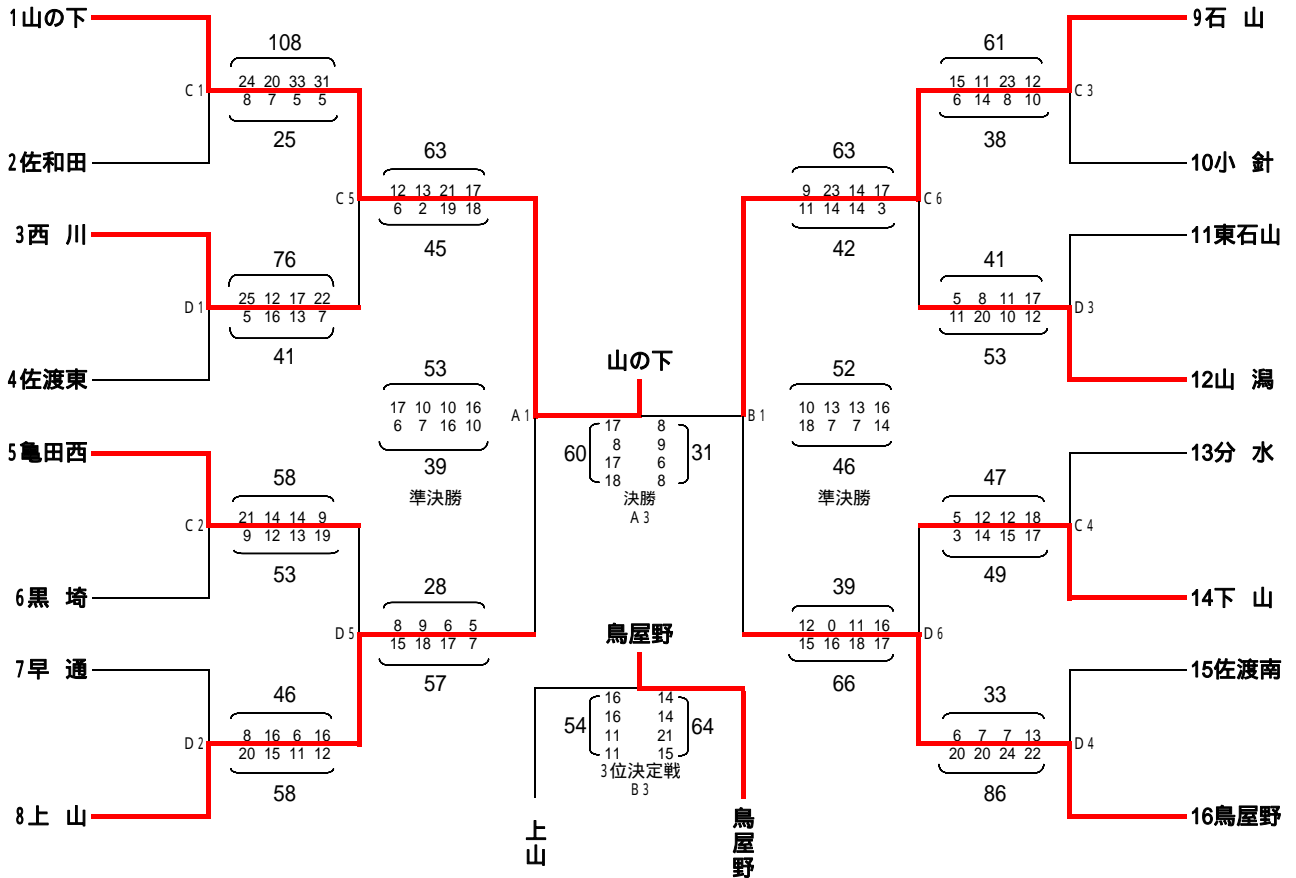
1山の下
2佐和田
3西　川
4佐渡東
5亀田西
6黒　埼
7早　通
8上　山

C1
108
24 20 33 31
8 7 5 5
25

D1
76
25 12 17 22
5 16 13 7
41

C2
58
21 14 14 9
9 12 13 19
53

D2
46
8 16 6 16
20 15 11 12
58

C5
63
12 13 21 17
6 2 19 18
45

53
17 10 10 16
6 7 16 10
39
準決勝

D5
28
8 9 6 5
15 18 17 7
57

A1
山の下
60
17 8
8 9
17 6
18 8
31
決勝
A3

鳥屋野
54
16 14
16 14
11 21
11 15
64
3位決定戦
B3

上山
鳥屋野

B1
63
9 23 14 17
11 14 14 3
42
C6

52
10 13 13 16
18 7 7 14
46
準決勝

39
12 0 11 16
15 16 18 17
66
D6

C3
61
15 11 23 12
6 14 8 10
38

D3
41
5 8 11 17
11 20 10 12
53

C4
47
5 12 12 18
3 14 15 17
49

D4
33
6 7 7 13
20 20 24 22
86

9石　山
10小　針
11東石山
12山　潟
13分　水
14下　山
15佐渡南
16鳥屋野